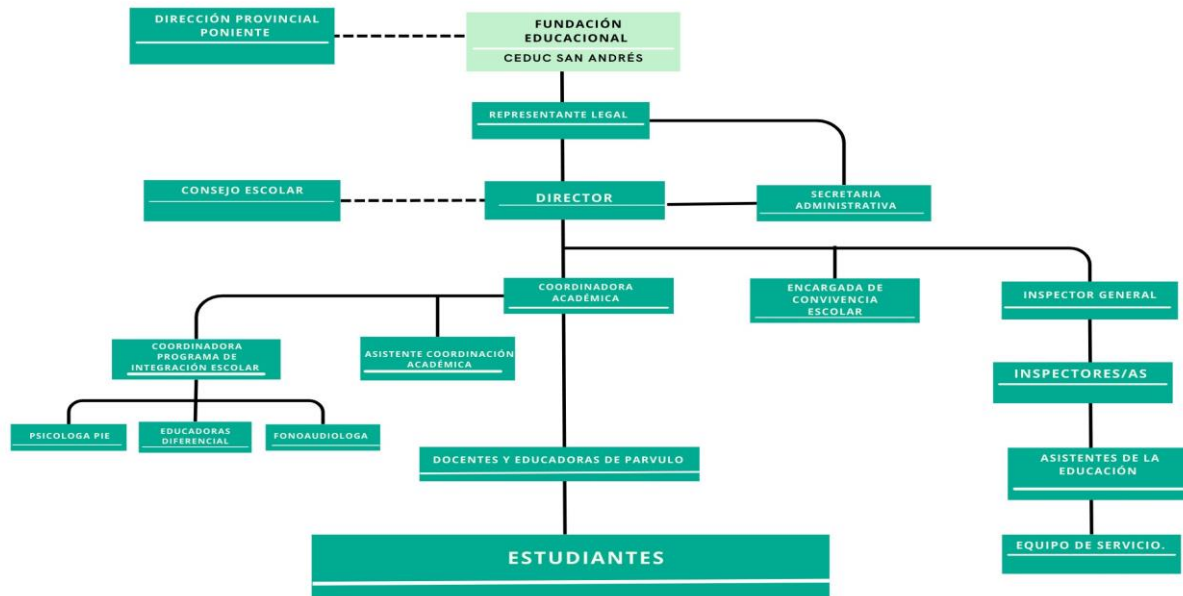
DIRECCIÓN PROVINCIAL PONIENTE

FUNDACIÓN EDUCACIONAL

CEDUC SAN ANDRÉS

REPRESENTANTE LEGAL

CONSEJO ESCOLAR

DIRECTOR

SECRETARIA ADMINISTRATIVA

COORDINADORA ACADÉMICA

ENCARGADA DE CONVIVENCIA ESCOLAR

INSPECTOR GENERAL

COORDINADORA PROGRAMA DE INTEGRACIÓN ESCOLAR

ASISTENTE COORDINACIÓN ACADÉMICA

INSPECTORES/AS

PSICOLOGA PIE

EDUCADORAS DIFERENCIAL

FONOAUDIOLOGA

DOCENTES Y EDUCADORAS DE PARVULO

ASISTENTES DE LA EDUCACIÓN

ESTUDIANTES

EQUIPO DE SERVICIO.